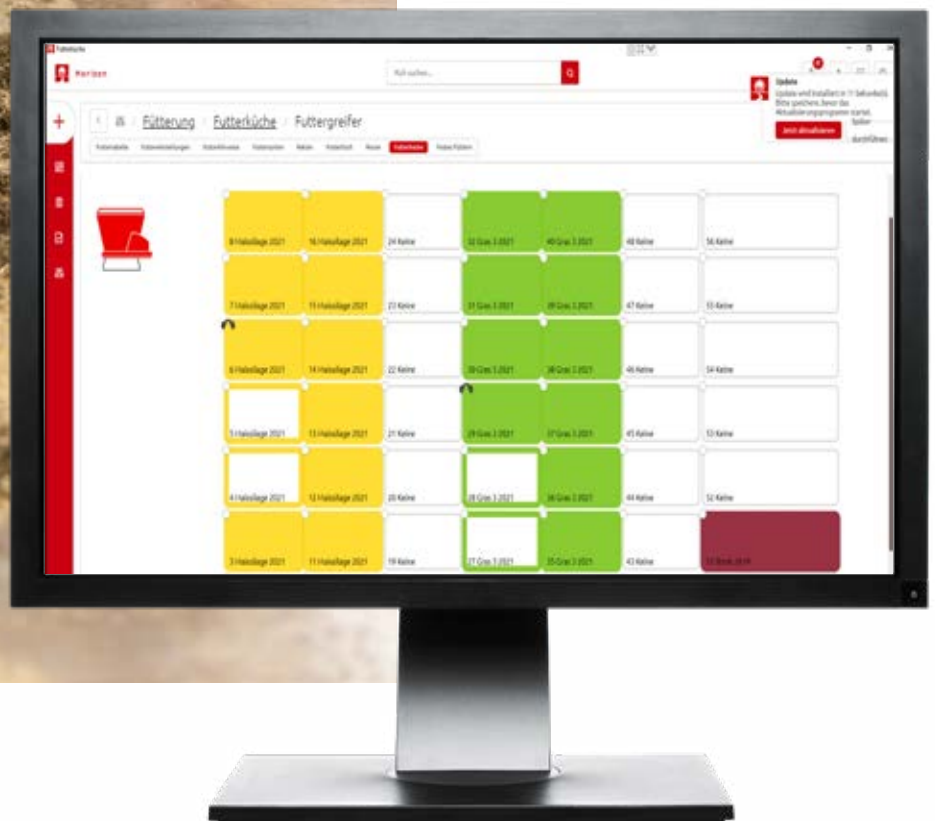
Futterküche

Horizon

Fütterung / Futterküche / Futtergreifer

Update

Update wird installiert in 11 Sekunde(n). Bitte speichern, bevor das Aktualisierungsprogramm startet.

Jetzt aktualisieren

Später

durchführen

8 Maissilage 2021

16 Maissilage 2021

24 Keine

32 Gras 3 2021

40 Gras 3 2021

48 Keine

56 Keine

7 Maissilage 2021

15 Maissilage 2021

23 Keine

31 Gras 3 2021

39 Gras 3 2021

47 Keine

55 Keine

6 Maissilage 2021

14 Maissilage 2021

22 Keine

30 Gras 3 2021

38 Gras 3 2021

46 Keine

54 Keine

5 Maissilage 2021

13 Maissilage 2021

21 Keine

29 Gras 3 2021

37 Gras 3 2021

45 Keine

53 Keine

4 Maissilage 2021

12 Maissilage 2021

20 Keine

28 Gras 3 2021

36 Gras 3 2021

44 Keine

52 Keine

3 Maissilage 2021

11 Maissilage 2021

19 Keine

27 Gras 3 2021

35 Gras 3 2021

43 Keine

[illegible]